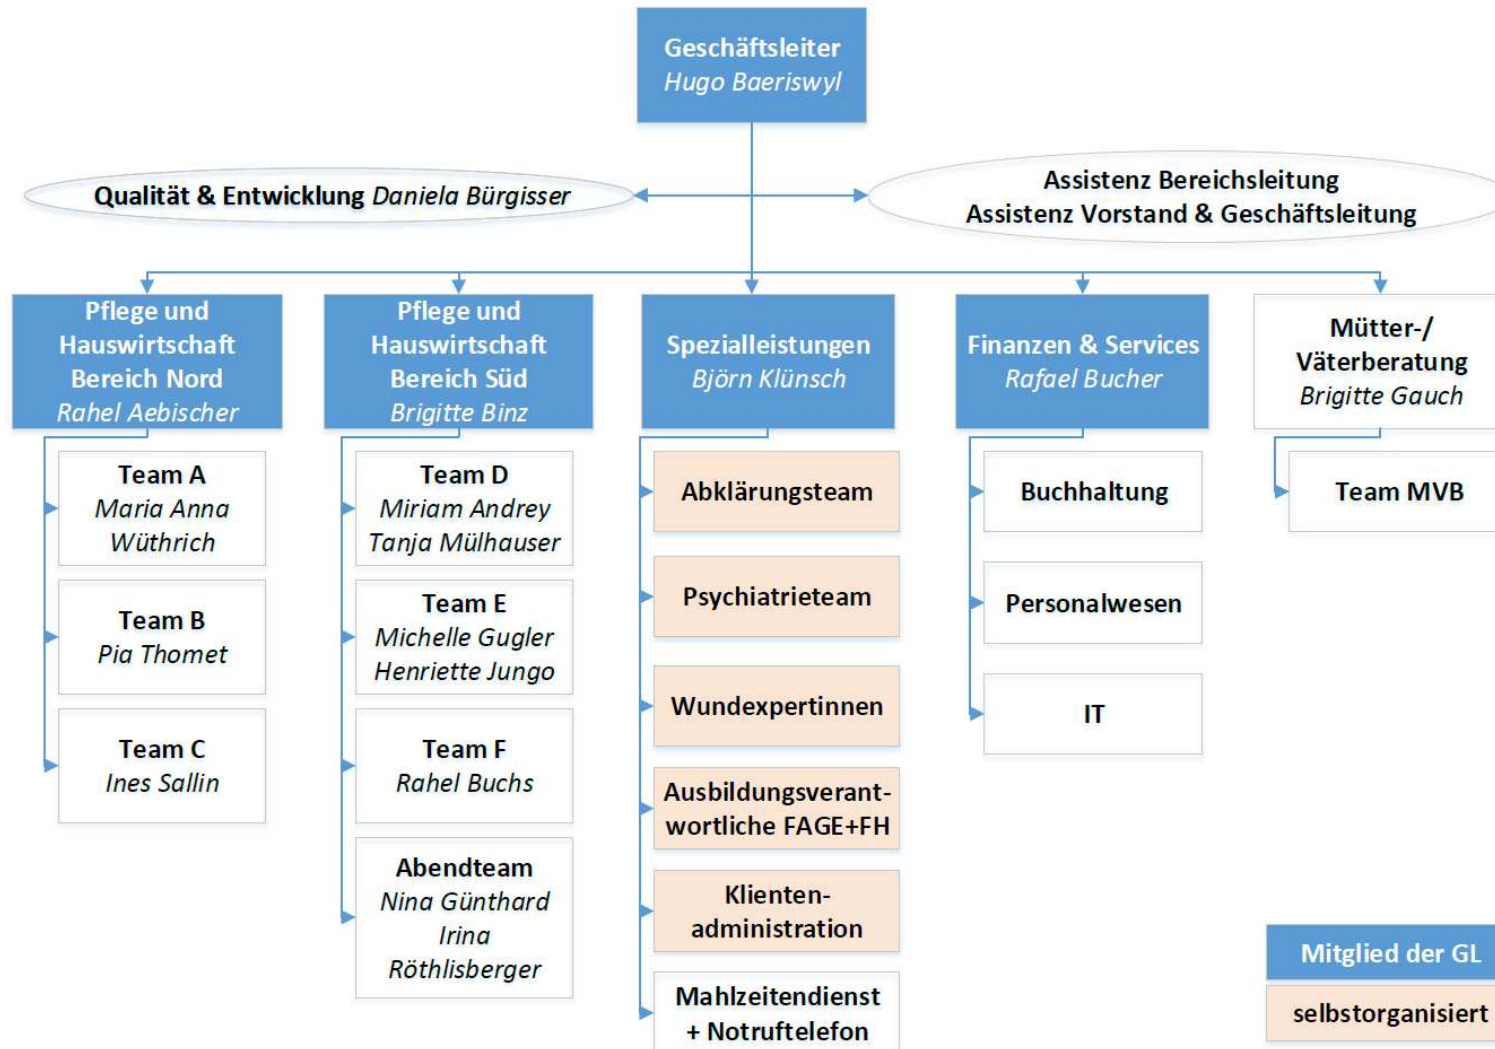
Geschäftsleiter
Hugo Baeriswyl

Qualität & Entwicklung Daniela Bürgisser

Assistenz Bereichsleitung
Assistenz Vorstand & Geschäftsleitung

Pflege und Hauswirtschaft Bereich Nord
Rahel Aebischer

Team A
Maria Anna Wüthrich

Team B
Pia Thomet

Team C
Ines Sallin

Pflege und Hauswirtschaft Bereich Süd
Brigitte Binz

Team D
Miriam Andrey
Tanja Mülhauser

Team E
Michelle Gugler
Henriette Jungo

Team F
Rahel Buchs

Abendteam
Nina Günthard
Irina Röthlisberger

Spezialleistungen
Björn Klünsch

Abklärungsteam

Psychiatrieteam

Wundexpertinnen

Ausbildungsverantwortliche FAGE+FH

Klientenadministration

Mahlzeitendienst + Notruftelefon

Finanzen & Services
Rafael Bucher

Buchhaltung

Personalwesen

IT

Mütter-/ Väterberatung
Brigitte Gauch

Team MVB

Mitglied der GL

selbstorganisiert